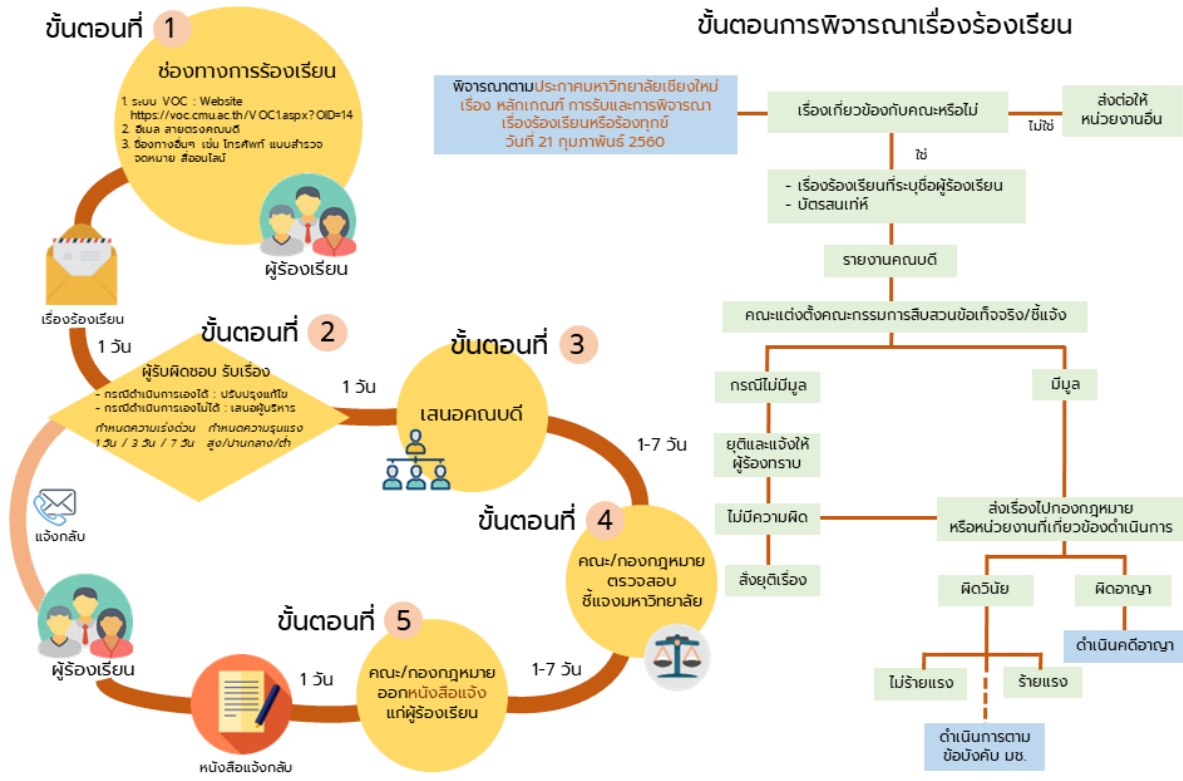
ขั้นตอนที่ 1

ช่องทางการร้องเรียน

1. ระบบ VOC : Website https://voc.cmu.ac.th/VOC1.aspx?OID=14
2. อีเมล สายตรงคณบดี
3. ช่องทางอื่นๆ เช่น โทรศัพท์ แบบสำรวจ จดหมาย สื่อออนไลน์

ผู้ร้องเรียน

เรื่องร้องเรียน

1 วัน

ขั้นตอนที่ 2

ผู้รับผิดชอบ รับเรื่อง
- กรณีดำเนินการเองได้ : ปรับปรุงแก้ไข
- กรณีดำเนินการเองไม่ได้ : เสนอผู้บริหาร

กำหนดความเร่งด่วน 1 วัน / 3 วัน / 7 วัน
กำหนดความรุนแรง สูง/ปานกลาง/ต่ำ

1 วัน

ขั้นตอนที่ 3

เสนอคณบดี

1-7 วัน

แจ้งกลับ

ขั้นตอนที่ 4

คณะ/กองกฎหมาย ตรวจสอบ ชี้แจงมหาวิทยาลัย

ผู้ร้องเรียน

ขั้นตอนที่ 5

1 วัน

คณะ/กองกฎหมาย ออกหนังสือแจ้ง แก่ผู้ร้องเรียน

1-7 วัน

หนังสือแจ้งกลับ

ขั้นตอนการพิจารณาเรื่องร้องเรียน

พิจารณาตามประกาศมหาวิทยาลัยเชียงใหม่ เรื่อง หลักเกณฑ์ การรับและการพิจารณาเรื่องร้องเรียนหรือร้องทุกข์ วันที่ 21 กุมภาพันธ์ 2560

เรื่องเกี่ยวข้องกับคณะหรือไม่

ไม่ใช่

ส่งต่อให้หน่วยงานอื่น

ใช่

- เรื่องร้องเรียนที่ระบุชื่อผู้ร้องเรียน
- บัตรสนเท่ห์

รายงานคณบดี

คณะแต่งตั้งคณะกรรมการสืบสวนข้อเท็จจริง/ชี้แจง

กรณีไม่มีมูล

มีมูล

ยุติและแจ้งให้ผู้ร้องทราบ

ไม่มีความผิด

ส่งเรื่องไปกองกฎหมาย หรือหน่วยงานที่เกี่ยวข้องดำเนินการ

สั่งยุติเรื่อง

ผิดวินัย

ผิดอาญา

ดำเนินคดีอาญา

ไม่ร้ายแรง

ร้ายแรง

ดำเนินการตามข้อบังคับ มช.